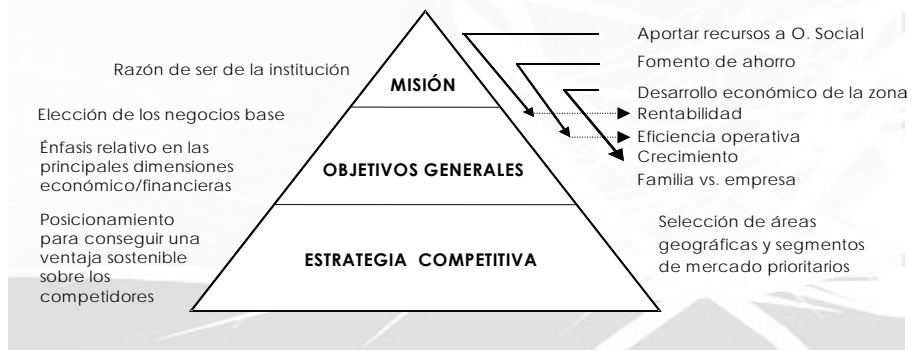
Razón de ser de la institución

Elección de los negocios base

Énfasis relativo en las principales dimensiones económico/financieras

Posicionamiento para conseguir una ventaja sostenible sobre los competidores

MISIÓN

OBJETIVOS GENERALES

ESTRATEGIA COMPETITIVA

Aportar recursos a O. Social

Fomento de ahorro

Desarrollo económico de la zona

Rentabilidad

Eficiencia operativa

Crecimiento

Familia vs. empresa

Selección de áreas geográficas y segmentos de mercado prioritarios